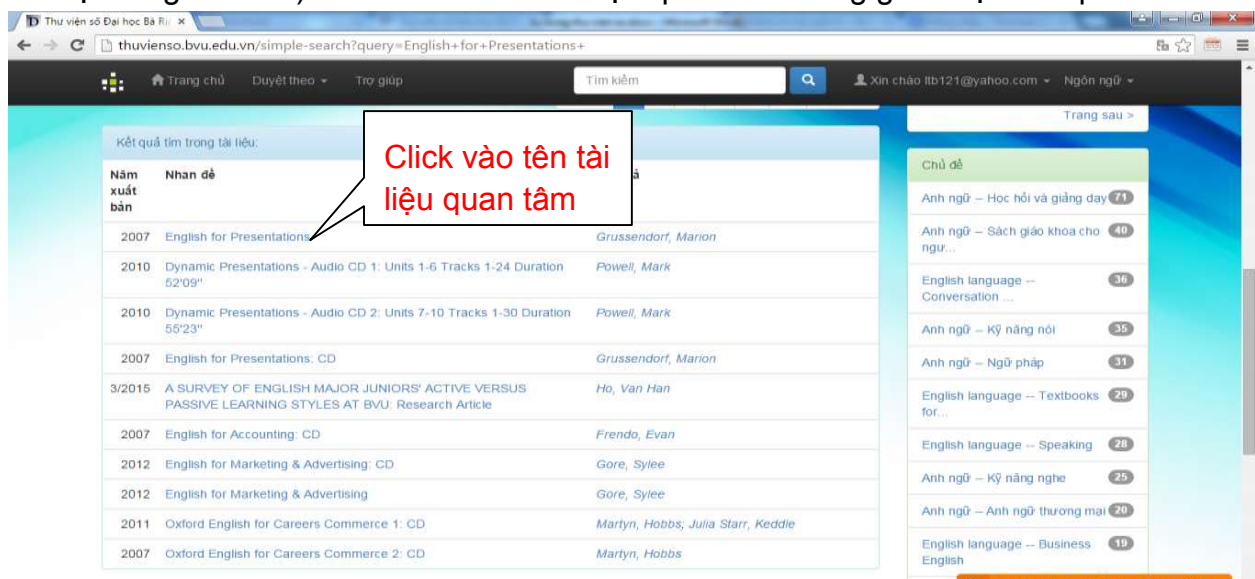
Thư viện số Đại học Bà Rị ×

thuvienso.bvu.edu.vn/simple-search?query=English+for+Presentations+

Trang chủ Duyệt theo Trợ giúp Tìm kiếm Xin chào ltb121@yahoo.com Ngôn ngữ

Trang sau >

Kết quả tìm trong tài liệu:

Click vào tên tài liệu quan tâm

| Năm xuất bản | Nhan đề | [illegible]ả |
|---|---|---|
| 2007 | English for Presentations | Grussendorf, Marion |
| 2010 | Dynamic Presentations - Audio CD 1: Units 1-6 Tracks 1-24 Duration 52'09'' | Powell, Mark |
| 2010 | Dynamic Presentations - Audio CD 2: Units 7-10 Tracks 1-30 Duration 55'23'' | Powell, Mark |
| 2007 | English for Presentations: CD | Grussendorf, Marion |
| 3/2015 | A SURVEY OF ENGLISH MAJOR JUNIORS' ACTIVE VERSUS PASSIVE LEARNING STYLES AT BVU: Research Article | Ho, Van Han |
| 2007 | English for Accounting: CD | Frendo, Evan |
| 2012 | English for Marketing & Advertising: CD | Gore, Sylee |
| 2012 | English for Marketing & Advertising | Gore, Sylee |
| 2011 | Oxford English for Careers Commerce 1: CD | Martyn, Hobbs; Julia Starr, Keddle |
| 2007 | Oxford English for Careers Commerce 2: CD | Martyn, Hobbs |

Chủ đề

Anh ngữ -- Học hỏi và giảng dạy 71

Anh ngữ -- Sách giáo khoa cho ngư... 40

English language -- Conversation ... 36

Anh ngữ -- Kỹ năng nói 35

Anh ngữ -- Ngữ pháp 31

English language -- Textbooks for... 29

English language -- Speaking 28

Anh ngữ -- Kỹ năng nghe 25

Anh ngữ -- Anh ngữ thương mại 20

English language -- Business English 19